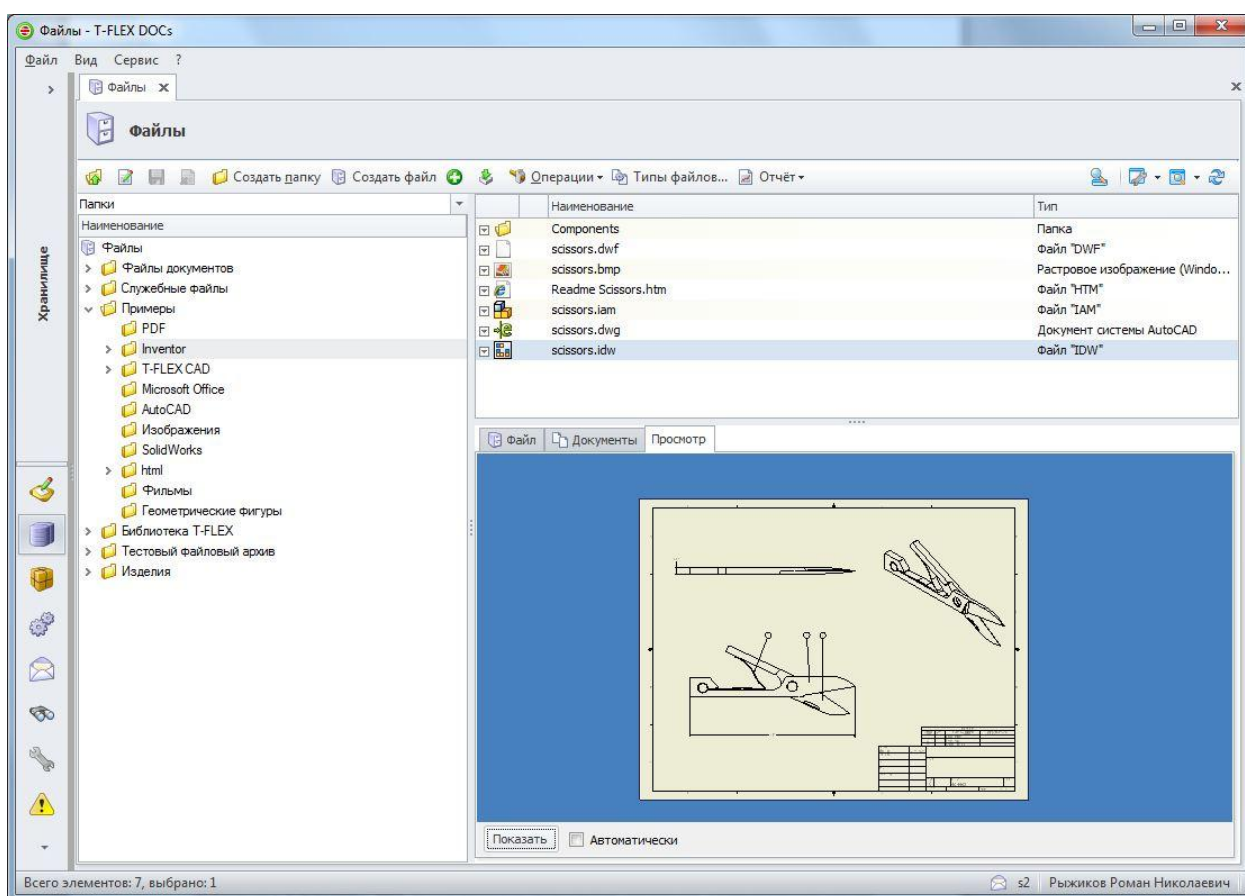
Файлы - T-FLEX DOCs

Файл Вид Сервис ?

Файлы ×

Хранилище

Файлы

Создать папку Создать файл Операции Типы файлов... Отчёт

Папки

Наименование

Файлы
Файлы документов
Служебные файлы
Примеры
PDF
Inventor
T-FLEX CAD
Microsoft Office
AutoCAD
Изображения
SolidWorks
html
Фильмы
Геометрические фигуры
Библиотека T-FLEX
Тестовый файловый архив
Изделия

| Наименование | Тип |
|---|---|
| Components | Папка |
| scissors.dwf | Файл "DWF" |
| scissors.bmp | Растровое изображение (Windo... |
| Readme Scissors.htm | Файл "HTM" |
| scissors.iam | Файл "IAM" |
| scissors.dwg | Документ системы AutoCAD |
| scissors.idw | Файл "IDW" |

Файл Документы Просмотр

Показать Автоматически

Всего элементов: 7, выбрано: 1

s2 Рыжиков Роман Николаевич